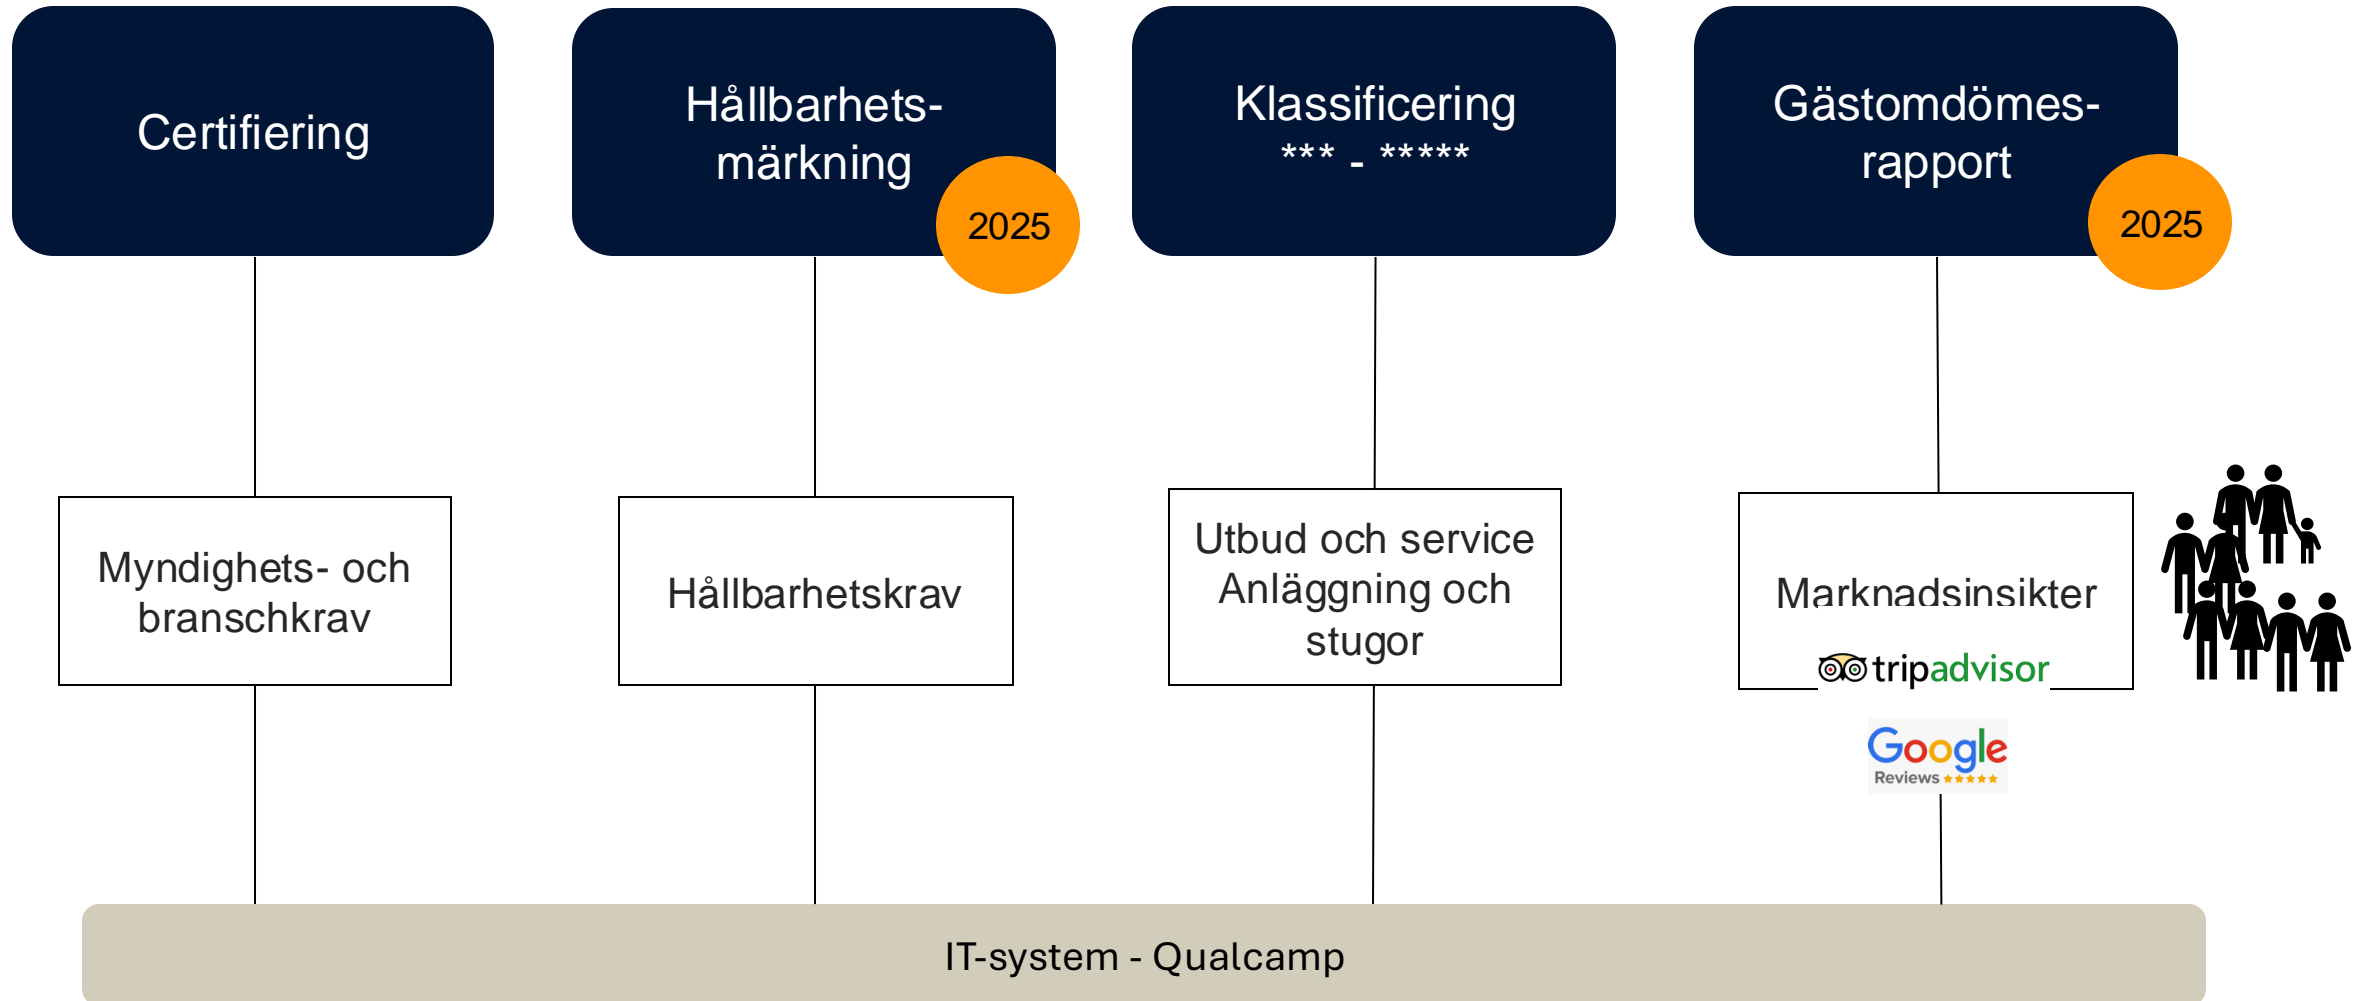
Certifiering

Hållbarhets-märkning

2025

Klassificering
*** - *****

Gästomdömes-rapport

2025

Myndighets- och branschkrav

Hållbarhetskrav

Utbud och service Anläggning och stugor

Marknadsinsikter

tripadvisor

Google
Reviews ★★★★★

IT-system - Qualcamp